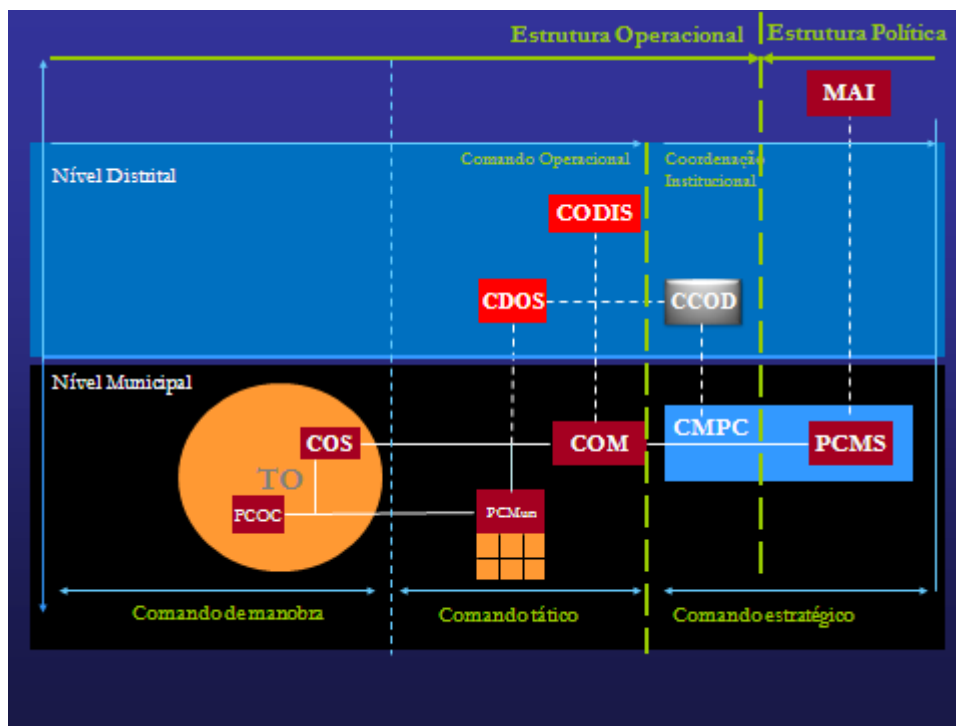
Estrutura Operacional
Estrutura Política
MAI
Nível Distrital
Comando Operacional
Coordenação Institucional
CODIS
CDOS
CCOD
Nível Municipal
COS
COM
CMPC
PCMS
TO
PCOC
PCMun
Comando de manobra
Comando tático
Comando estratégico